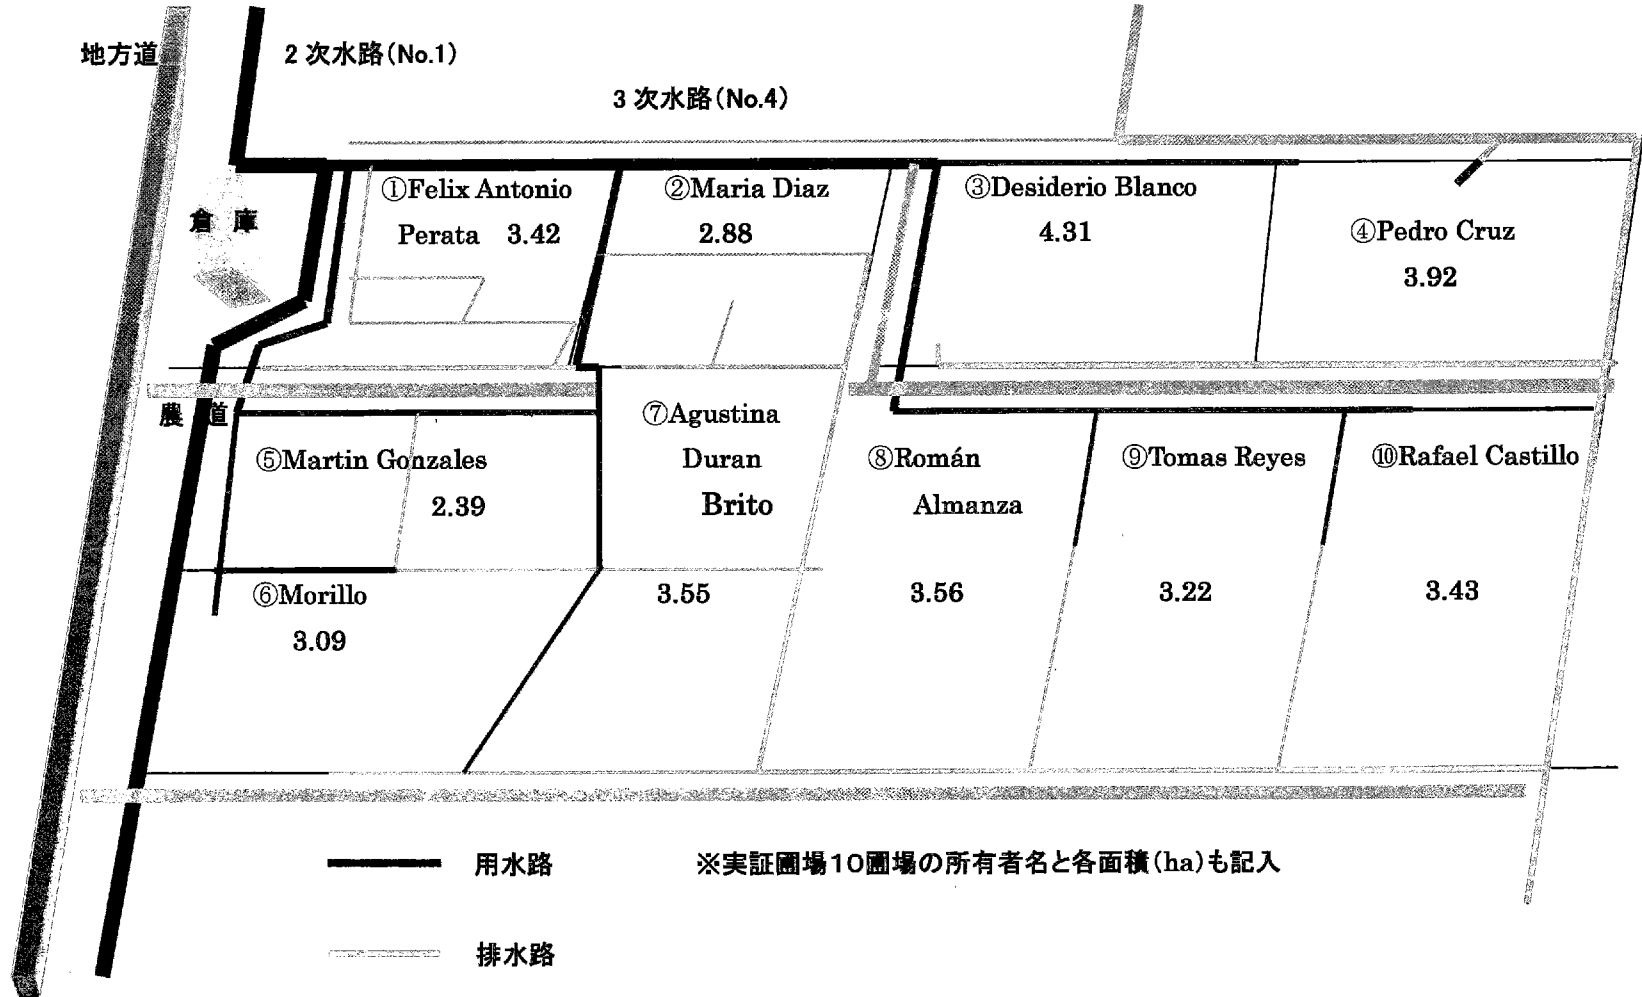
地方道

2次水路(No.1)

3次水路(No.4)

倉庫

①Felix Antonio Perata 3.42

②Maria Diaz 2.88

③Desiderio Blanco 4.31

④Pedro Cruz 3.92

農道

⑦Agustina Duran Brito

⑤Martin Gonzales 2.39

⑧Román Almanza

⑨Tomas Reyes

⑩Rafael Castillo

⑥Morillo 3.09

3.55

3.56

3.22

3.43

用水路

※実証圃場10圃場の所有者名と各面積(ha)も記入

排水路